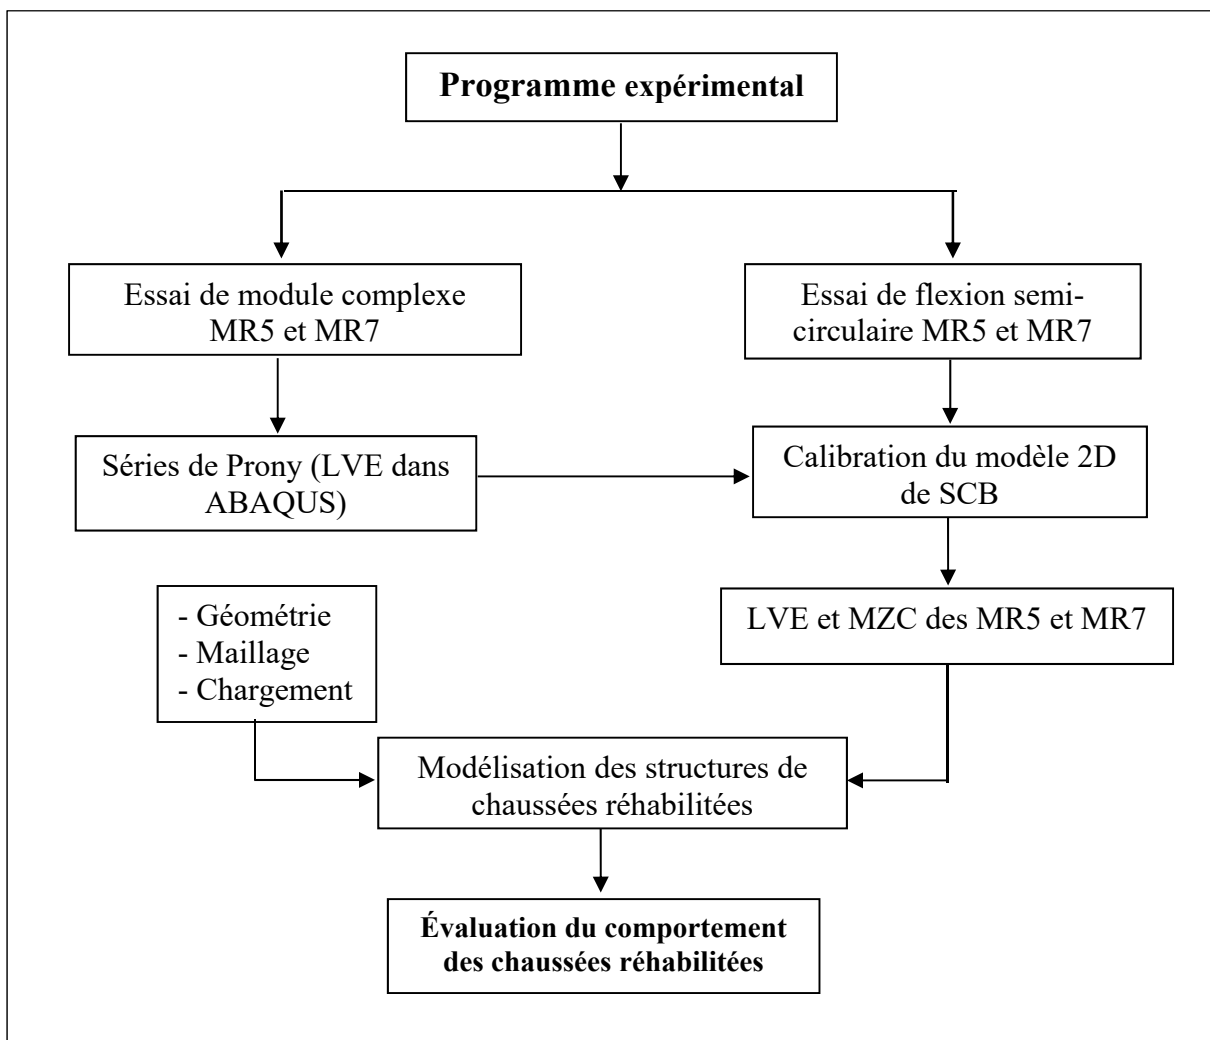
Programme expérimental

Essai de module complexe MR5 et MR7

Essai de flexion semi-circulaire MR5 et MR7

Séries de Prony (LVE dans ABAQUS)

Calibration du modèle 2D de SCB

- Géométrie
- Maillage
- Chargement

LVE et MZC des MR5 et MR7

Modélisation des structures de chaussées réhabilitées

Évaluation du comportement des chaussées réhabilitées